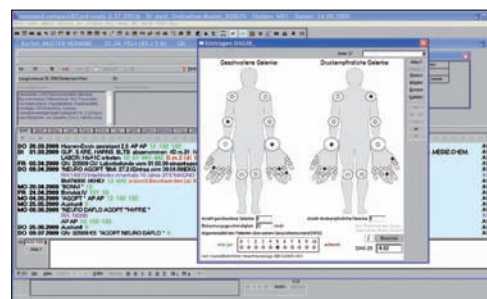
Geschwollene Gelenke:

Druckempfindliche Gelenke:

DO 26.06.2008
FR 27.06.2008
MO 30.06.2008
DO 03.04.2008
FR 04.04.2008
MO 07.04.2008
DO 10.04.2008
FR 11.04.2008
MO 14.04.2008
DO 17.04.2008
MO 05.05.2008
DO 08.05.2008

"BONA"
"ACOPT"
"AP AP"

LABOR: HbA1C erhoben

NEURO ACOPT
MEDIC CHEM

DAS 28
4.32